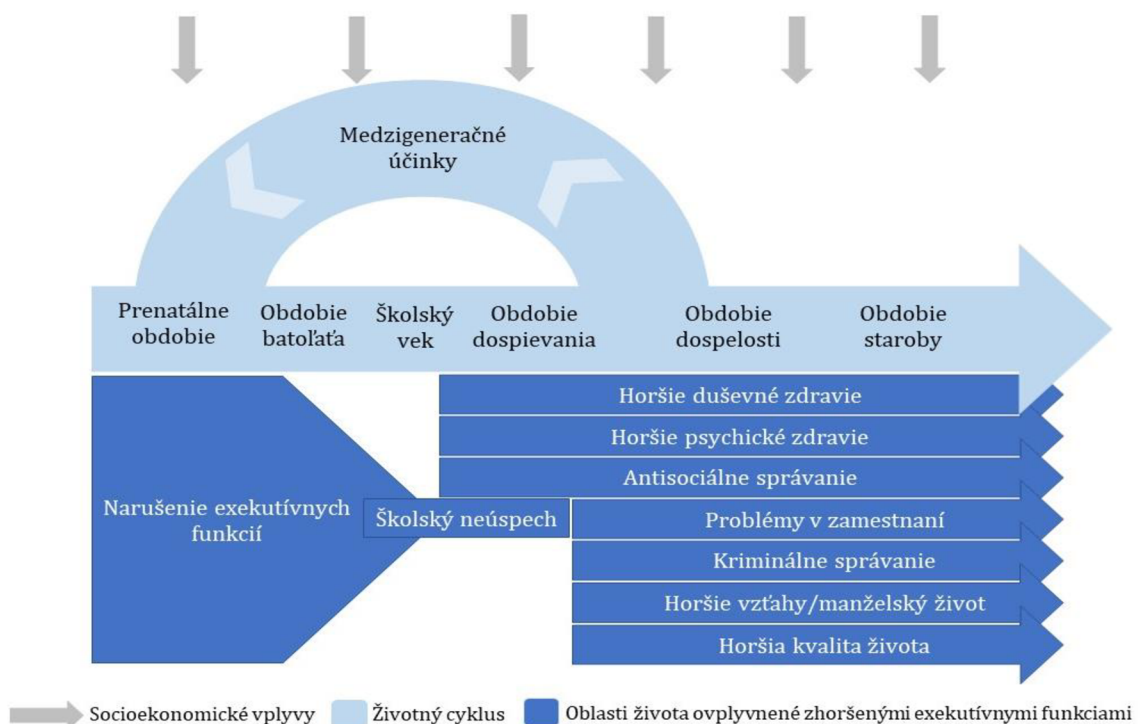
Medzigeneračné účinky

Prenatálne obdobie

Obdobie batoľaťa

Školský vek

Obdobie dospievania

Obdobie dospelosti

Obdobie staroby

Narušenie exekutívnych funkcií

Školský neúspech

Horšie duševné zdravie

Horšie psychické zdravie

Antisociálne správanie

Problémy v zamestnaní

Kriminálne správanie

Horšie vzťahy/manželský život

Horšia kvalita života

Socioekonomické vplyvy

Životný cyklus

Oblasti života ovplyvnené zhoršenými exekutívnymi funkciami